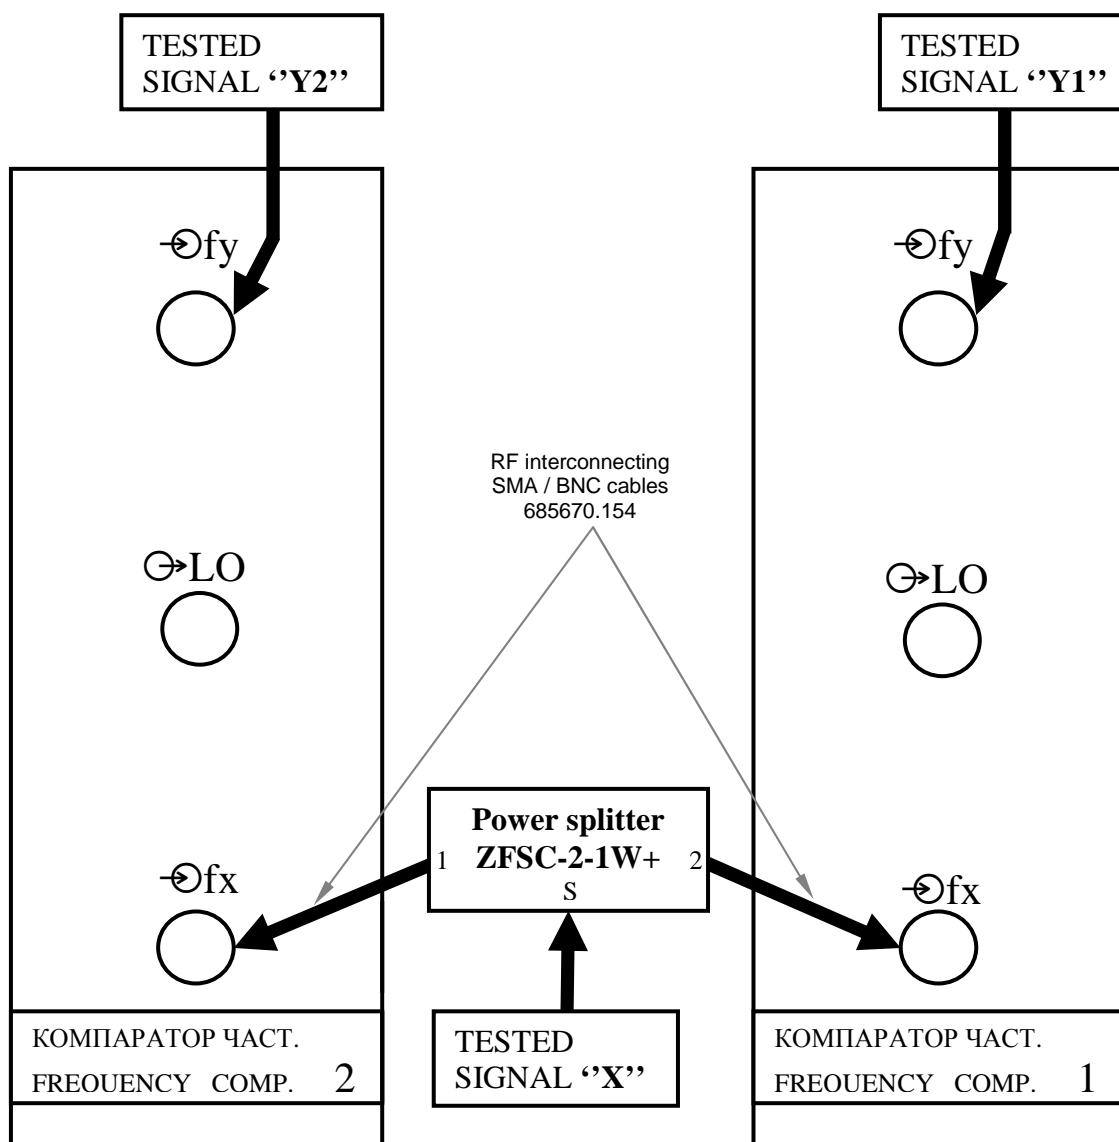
TESTED SIGNAL ''Y2''

TESTED SIGNAL ''Y1''

fy

fy

RF interconnecting SMA / BNC cables 685670.154

LO

LO

Power splitter ZFSC-2-1W+

1

2

S

fx

fx

КОМПАРАТОР ЧАСТ. FREOUENCY COMP. 2

TESTED SIGNAL ''X''

КОМПАРАТОР ЧАСТ. FREOUENCY COMP. 1